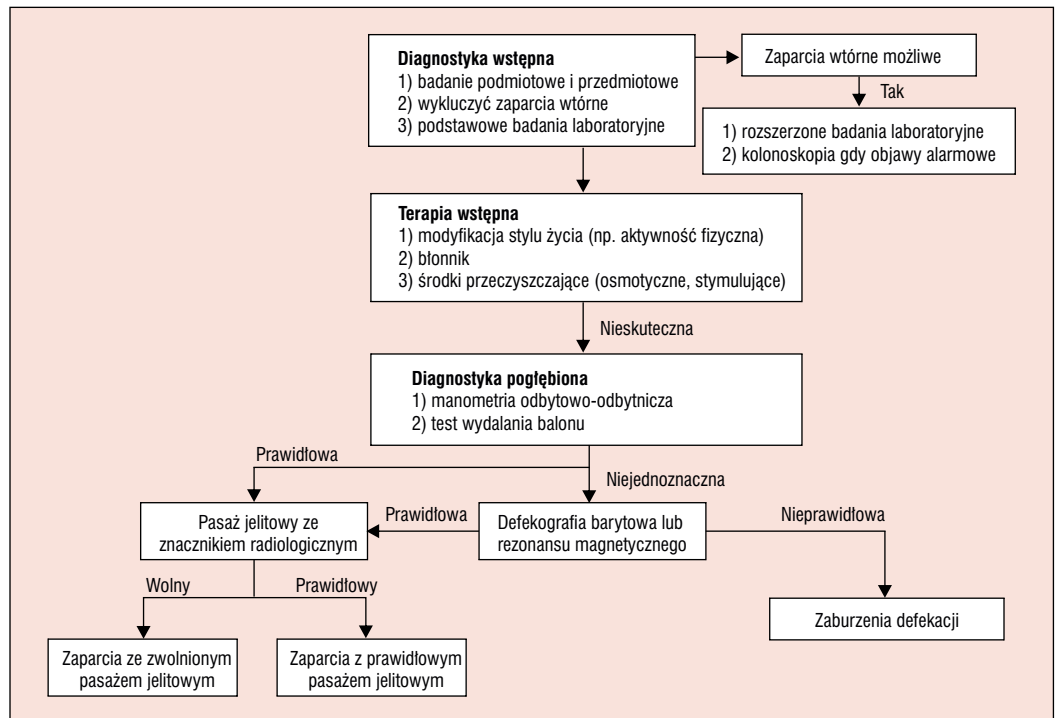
**Diagnostyka wstępna**
1) badanie podmiotowe i przedmiotowe
2) wykluczyć zaparcia wtórne
3) podstawowe badania laboratoryjne

Zaparcia wtórne możliwe

Tak

1) rozszerzone badania laboratoryjne
2) kolonoskopia gdy objawy alarmowe

**Terapia wstępna**
1) modyfikacja stylu życia (np. aktywność fizyczna)
2) błonnik
3) środki przeczyszczające (osmotyczne, stymulujące)

Nieskuteczna

**Diagnostyka pogłębiona**
1) manometria odbytowo-odbytnicza
2) test wydalania balonu

Prawidłowa

Niejednoznaczna

Pasaż jelitowy ze znacznikiem radiologicznym

Prawidłowa

Defekografia barytowa lub rezonansu magnetycznego

Nieprawidłowa

Wolny

Prawidłowy

Zaburzenia defekacji

Zaparcia ze zwolnionym pasażem jelitowym

Zaparcia z prawidłowym pasażem jelitowym